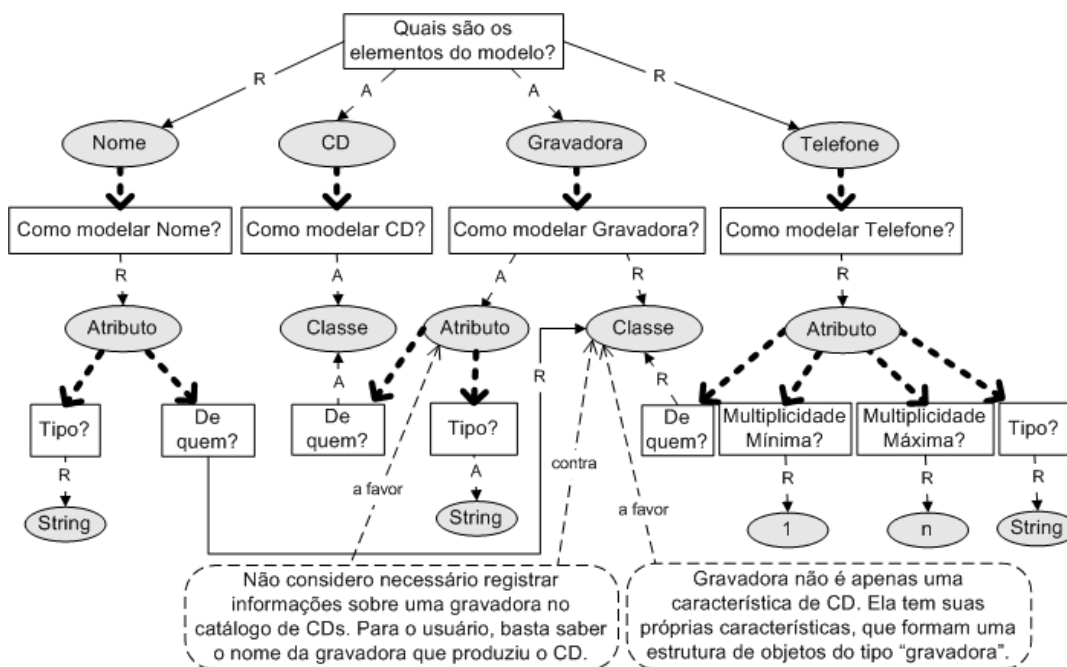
Quais são os elementos do modelo?

R
A
A
R

Nome
CD
Gravadora
Telefone

Como modelar Nome?
Como modelar CD?
Como modelar Gravadora?
Como modelar Telefone?

R
A
A
R
R

Atributo
Classe
Atributo
Classe
Atributo

A
R
R

Tipo?
De quem?
De quem?
Tipo?
De quem?
Multiplicidade Mínima?
Multiplicidade Máxima?
Tipo?

R
A
R
R
R

String
String
1
n
String

a favor
contra
a favor

Não considero necessário registrar informações sobre uma gravadora no catálogo de CDs. Para o usuário, basta saber o nome da gravadora que produziu o CD.

Gravadora não é apenas uma característica de CD. Ela tem suas próprias características, que formam uma estrutura de objetos do tipo "gravadora".